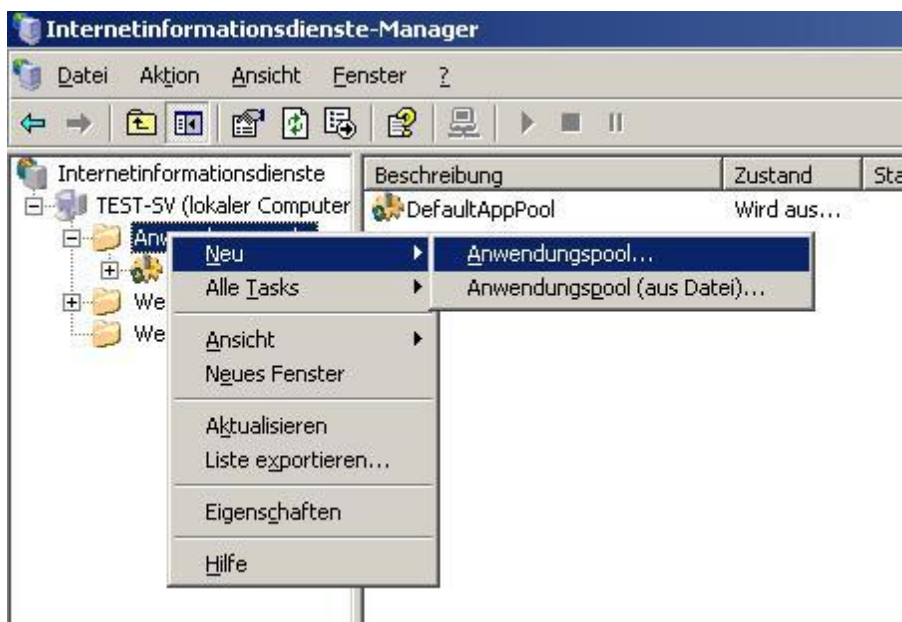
Internetinformationsdienste-Manager

Datei Aktion Ansicht Fenster ?

Internetinformationsdienste
TEST-SV (lokaler Computer
Anw
We
We

| Beschreibung | Zustand | Sta |
|---|---|---|
| DefaultAppPool | Wird aus... | |

Neu
Alle Tasks
Ansicht
Neues Fenster
Aktualisieren
Liste exportieren...
Eigenschaften
Hilfe

Anwendungspool...
Anwendungspool (aus Datei)...